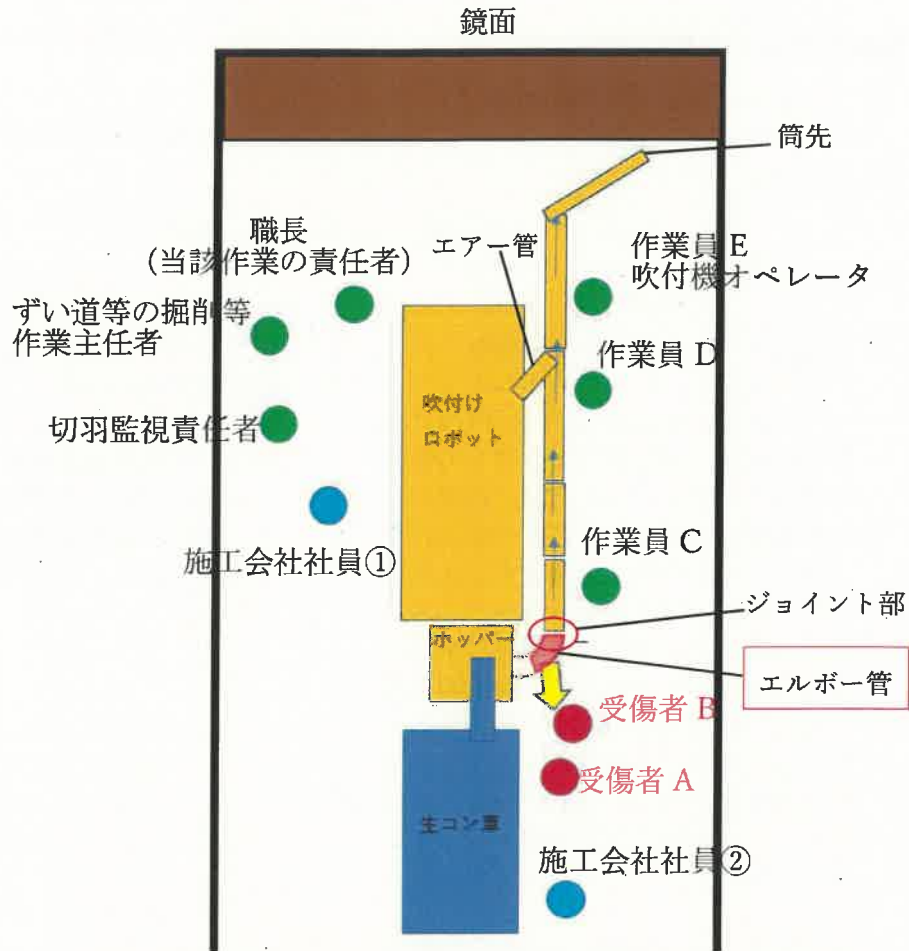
鏡面

筒先

職長
(当該作業の責任者)

エアー管

作業員 E
吹付機オペレータ

ずい道等の掘削等
作業主任者

作業員 D

吹付け
ロボット

切羽監視責任者

作業員 C

施工会社社員①

ジョイント部

ホッパー

エルボー管

受傷者 B

受傷者 A

生コン車

施工会社社員②